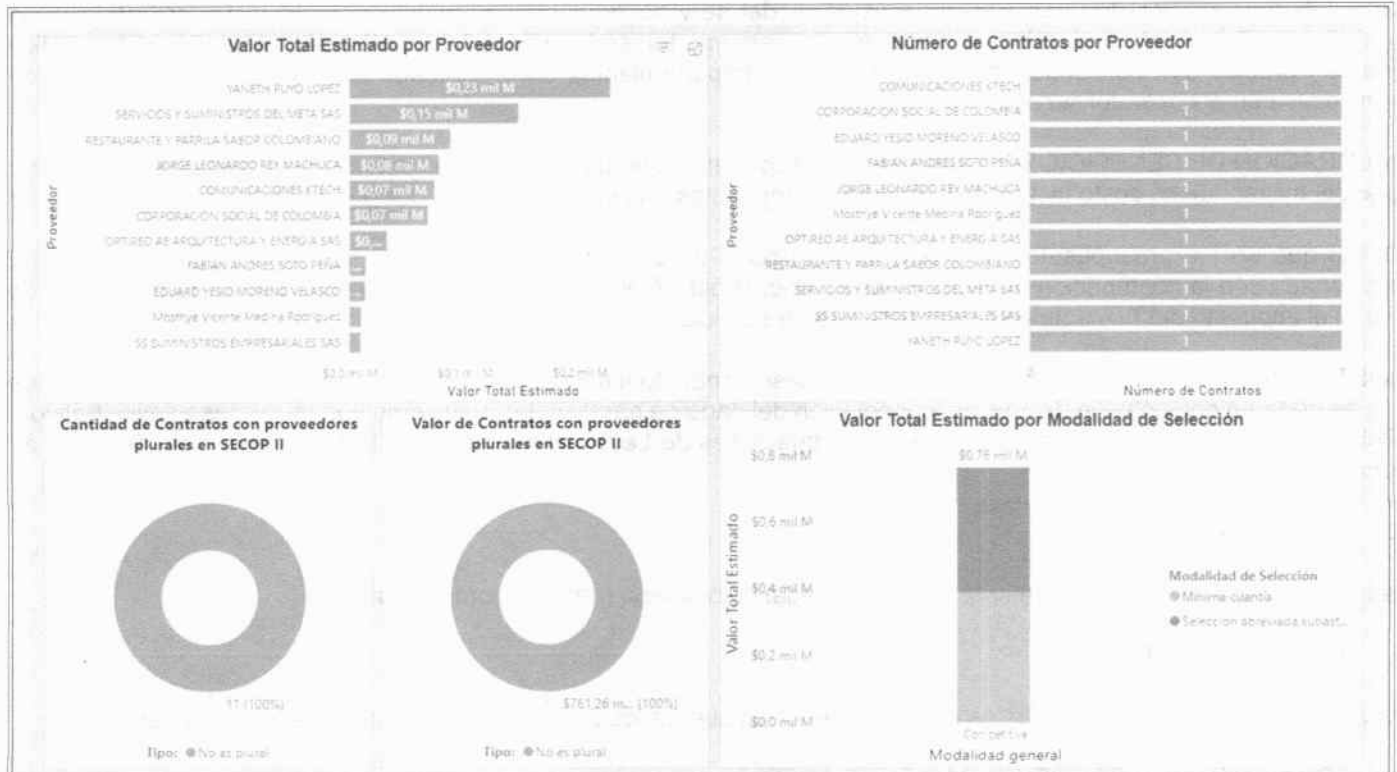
Valor Total Estimado por Proveedor

Proveedor

YANETH RUYO LOPEZ $0,23 mil M
SERVICIOS Y SUMINISTROS DEL META SAS $0,15 mil M
RESTAURANTE Y PARRILLA SABOR COLOMBIANO $0,09 mil M
JORGE LEONARDO REY MACHUCA $0,08 mil M
COMUNICACIONES XTECH $0,07 mil M
CORPORACION SOCIAL DE COLOMBIA $0,07 mil M
OPTIRED AE ARQUITECTURA Y ENERGIA SAS $0,...
FABIAN ANDRES SOTO PEÑA ...
EDUARD YESID MORENO VELASCO ...
Mosthye Vicente Medina Rodriguez
SS SUMINISTROS EMPRESARIALES SAS

$0,0 mil M $0,1 mil M $0,2 mil M
Valor Total Estimado

Número de Contratos por Proveedor

Proveedor

COMUNICACIONES XTECH 1
CORPORACION SOCIAL DE COLOMBIA 1
EDUARD YESID MORENO VELASCO 1
FABIAN ANDRES SOTO PEÑA 1
JORGE LEONARDO REY MACHUCA 1
Mosthye Vicente Medina Rodriguez 1
OPTIRED AE ARQUITECTURA Y ENERGIA SAS 1
RESTAURANTE Y PARRILLA SABOR COLOMBIANO 1
SERVICIOS Y SUMINISTROS DEL META SAS 1
SS SUMINISTROS EMPRESARIALES SAS 1
YANETH RUYO LOPEZ 1

0 1
Número de Contratos

Cantidad de Contratos con proveedores plurales en SECOP II

11 (100%)

Tipo: ● No es plural

Valor de Contratos con proveedores plurales en SECOP II

$761,26 m... (100%)

Tipo: ● No es plural

Valor Total Estimado por Modalidad de Selección

Valor Total Estimado

$0,8 mil M
$0,6 mil M
$0,4 mil M
$0,2 mil M
$0,0 mil M

$0,76 mil M

Competitiva
Modalidad general

Modalidad de Selección
● Mínima cuantía
● Selección abreviada subast...